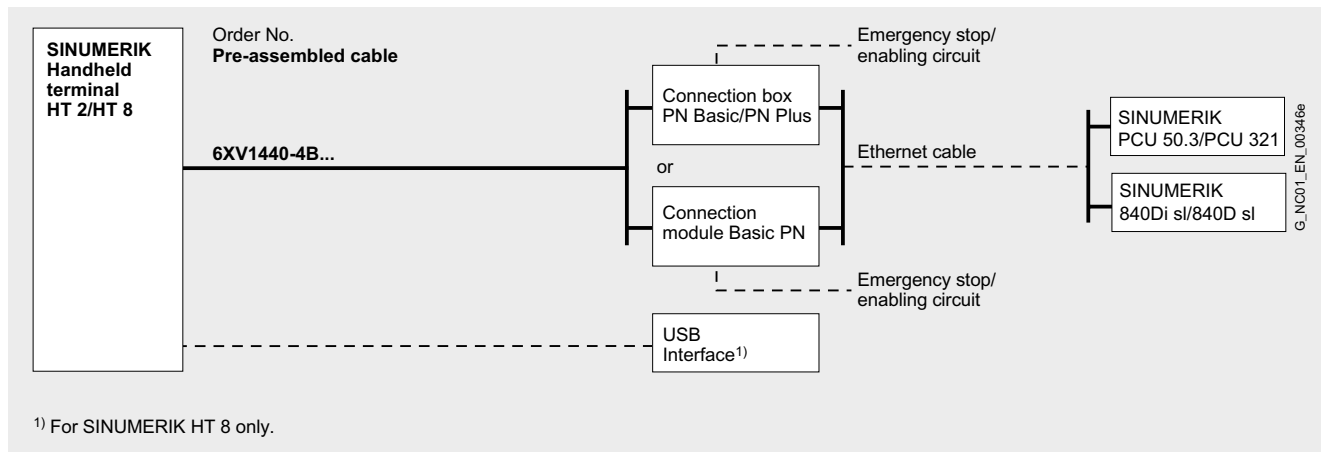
SINUMERIK Handheld terminal HT 2/HT 8

Order No.
**Pre-assembled cable**

6XV1440-4B...

Emergency stop/ enabling circuit

Connection box PN Basic/PN Plus

or

Connection module Basic PN

Emergency stop/ enabling circuit

Ethernet cable

SINUMERIK PCU 50.3/PCU 321

SINUMERIK 840Di sl/840D sl

G_NC01_EN_00346e

USB Interface$^{1)}$

$^{1)}$ For SINUMERIK HT 8 only.